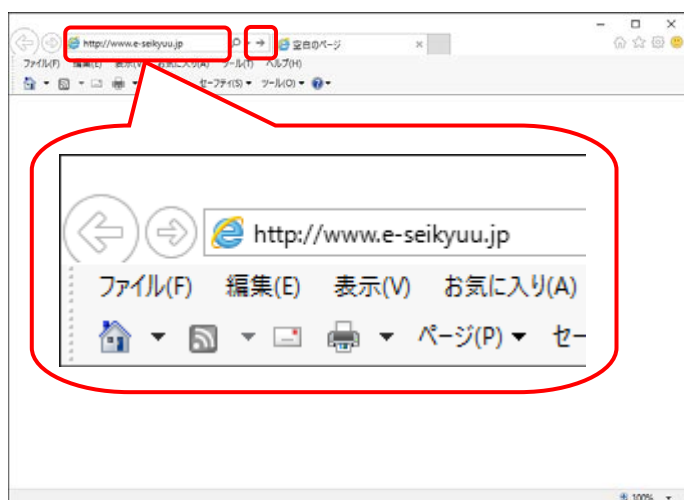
http://www.e-seikyuu.jp
空白のページ
ファイル(F) 編集(E) 表示(V) お気に入り(A) ツール(T) ヘルプ(H)
セーフティ(S) ▾ ツール(O) ▾

http://www.e-seikyuu.jp
ファイル(F) 編集(E) 表示(V) お気に入り(A)
ページ(P) ▾ セー

100%